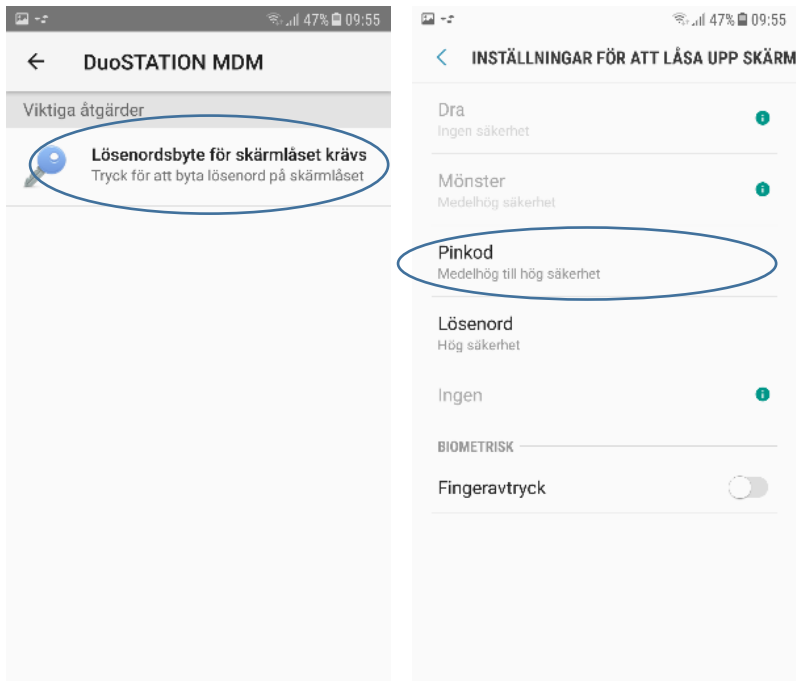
47% 09:55

DuoSTATION MDM

Viktiga åtgärder

Lösenordsbyte för skärmlåset krävs
Tryck för att byta lösenord på skärmlåset

47% 09:55

INSTÄLLNINGAR FÖR ATT LÅSA UPP SKÄRM

Dra
Ingen säkerhet

Mönster
Medelhög säkerhet

Pinkod
Medelhög till hög säkerhet

Lösenord
Hög säkerhet

Ingen

BIOMETRISK

Fingeravtryck